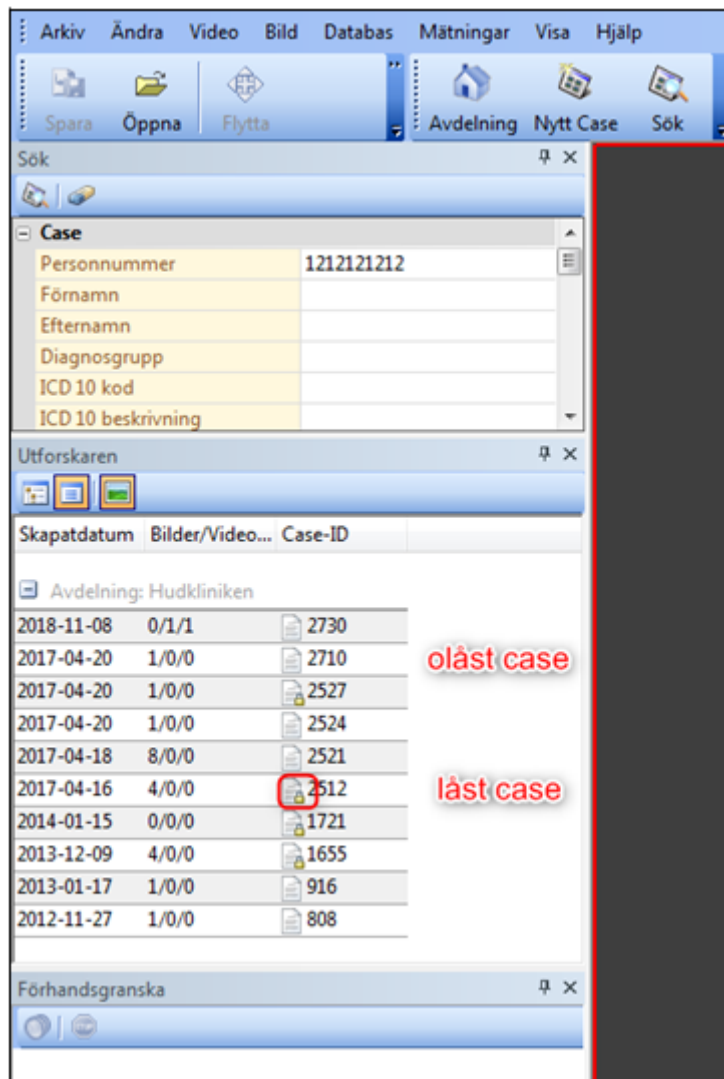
Arkiv Ändra Video Bild Databas Mätningar Visa Hjälp

Spara Öppna Flytta Avdelning Nytt Case Sök

Sök

Case

| | |
|---|---|
| Personnummer | 1212121212 |
| Förnamn | |
| Efternamn | |
| Diagnosgrupp | |
| ICD 10 kod | |
| ICD 10 beskrivning | |

Utforskaren

| Skapatdatum | Bilder/Video... | Case-ID |
|---|---|---|
| Avdelning: Hudkliniken | | |
| 2018-11-08 | 0/1/1 | 2730 |
| 2017-04-20 | 1/0/0 | 2710 |
| 2017-04-20 | 1/0/0 | 2527 |
| 2017-04-20 | 1/0/0 | 2524 |
| 2017-04-18 | 8/0/0 | 2521 |
| 2017-04-16 | 4/0/0 | 2512 |
| 2014-01-15 | 0/0/0 | 1721 |
| 2013-12-09 | 4/0/0 | 1655 |
| 2013-01-17 | 1/0/0 | 916 |
| 2012-11-27 | 1/0/0 | 808 |

olåst case

låst case

Förhandsgranska